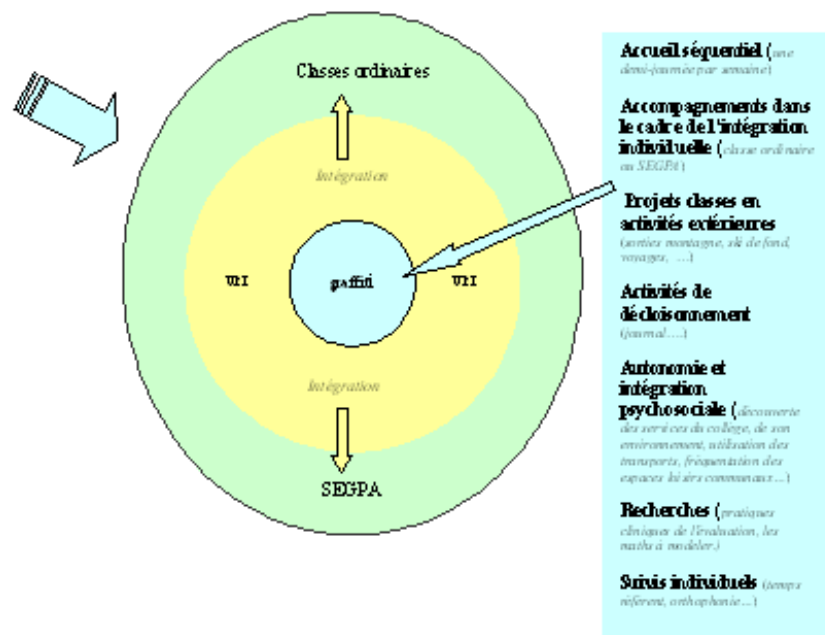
Classes ordinaires

Intégration

UPI

graffiti

UPI

Intégration

SEGPA

Accueil séquentiel (une demi-journée par semaine)

Accompagnements dans le cadre de l'intégration individuelle (classe ordinaire ou SEGPA)

Projets classes en activités extérieures (sorties montagne, ski de fond, voyages, ...)

Activités de décloisonnement (journal....)

Autonomie et intégration psychosociale (découverte des services du collège, de son environnement, utilisation des transports, fréquentation des espaces loisirs communaux...)

Recherches (pratiques cliniques de l'évaluation, les maths à modeler.)

Suivis individuels (temps référent, orthophonie...)